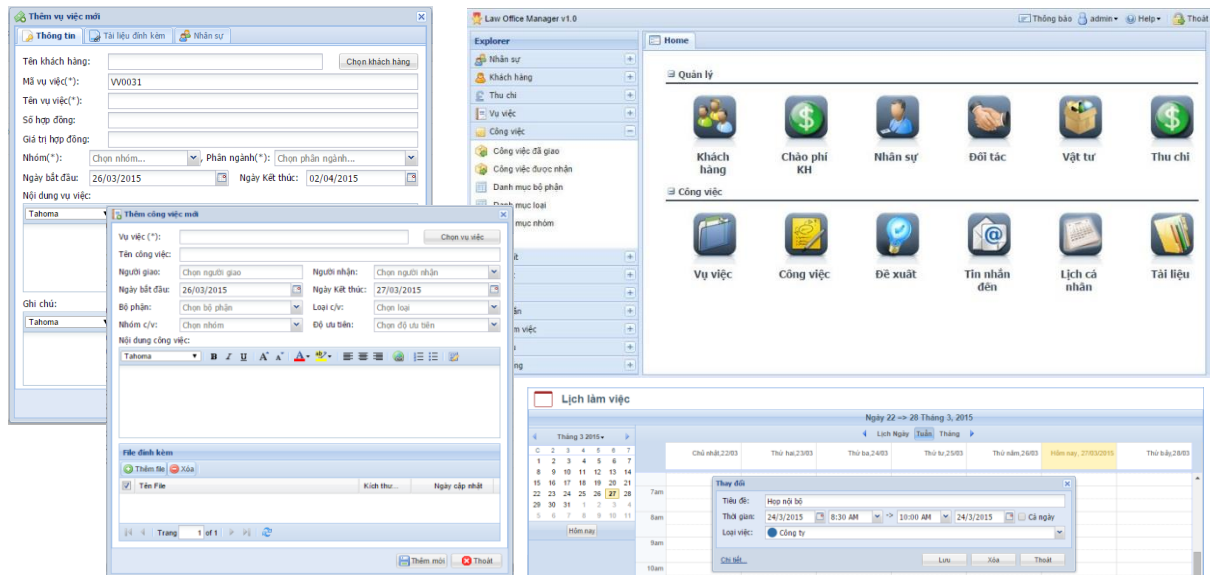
Thêm vụ việc mới

Thông tin | Tài liệu đính kèm | Nhân sự

Tên khách hàng:
Chọn khách hàng
Mã vụ việc(*): VV0031
Tên vụ việc(*):
Số hợp đồng:
Giá trị hợp đồng:
Nhóm(*): Chọn nhóm... Phân ngành(*): Chọn phân ngành...
Ngày bắt đầu: 26/03/2015 Ngày Kết thúc: 02/04/2015
Nội dung vụ việc:
Tahoma
Ghi chú:
Tahoma

Thêm công việc mới
Vụ việc (*): Chọn vụ việc
Tên công việc:
Người giao: Chọn người giao Người nhận: Chọn người nhận
Ngày bắt đầu: 26/03/2015 Ngày Kết thúc: 27/03/2015
Bộ phận: Chọn bộ phận Loại c/v: Chọn loại
Nhóm c/v: Chọn nhóm Độ ưu tiên: Chọn độ ưu tiên
Nội dung công việc:
Tahoma B I U
File đính kèm
Thêm file Xóa
Tên File | Kích thư... | Ngày cập nhật
Trang 1 of 1
Thêm mới Thoát

Law Office Manager v1.0
Thông báo admin Help Thoát
Explorer
Nhân sự
Khách hàng
Thu chi
Vụ việc
Công việc
Công việc đã giao
Công việc được nhận
Danh mục bộ phận
Danh mục loại
Danh mục nhóm
Home
Quản lý
Khách hàng
Chào phí KH
Nhân sự
Đối tác
Vật tư
Thu chi
Công việc
Vụ việc
Công việc
Đề xuất
Tin nhắn đến
Lịch cá nhân
Tài liệu

Lịch làm việc
Ngày 22 -> 28 Tháng 3, 2015
Tháng 3 2015
Lịch Ngày Tuần Tháng
| C | 2 | 3 | 4 | 5 | 6 | 7 |
|---|---|---|---|---|---|---|
| 1 | 2 | 3 | 4 | 5 | 6 | 7 |
| 8 | 9 | 10 | 11 | 12 | 13 | 14 |
| 15 | 16 | 17 | 18 | 19 | 20 | 21 |
| 22 | 23 | 24 | 25 | 26 | 27 | 28 |
| 29 | 30 | 31 | 1 | 2 | 3 | 4 |
| 5 | 6 | 7 | 8 | 9 | 10 | 11 |
Hôm nay
Chủ nhật,22/03 Thứ hai,23/03 Thứ ba,24/03 Thứ tư,25/03 Thứ năm,26/03 Hôm nay , 27/03/2015 Thứ bảy,28/03
7am
8am
9am
10am
Thay đổi
Tiêu đề: Họp nội bộ
Thời gian: 24/3/2015 8:30 AM -> 10:00 AM 24/3/2015 Cả ngày
Loại việc: Công ty
Chi tiết...
Lưu Xóa Thoát